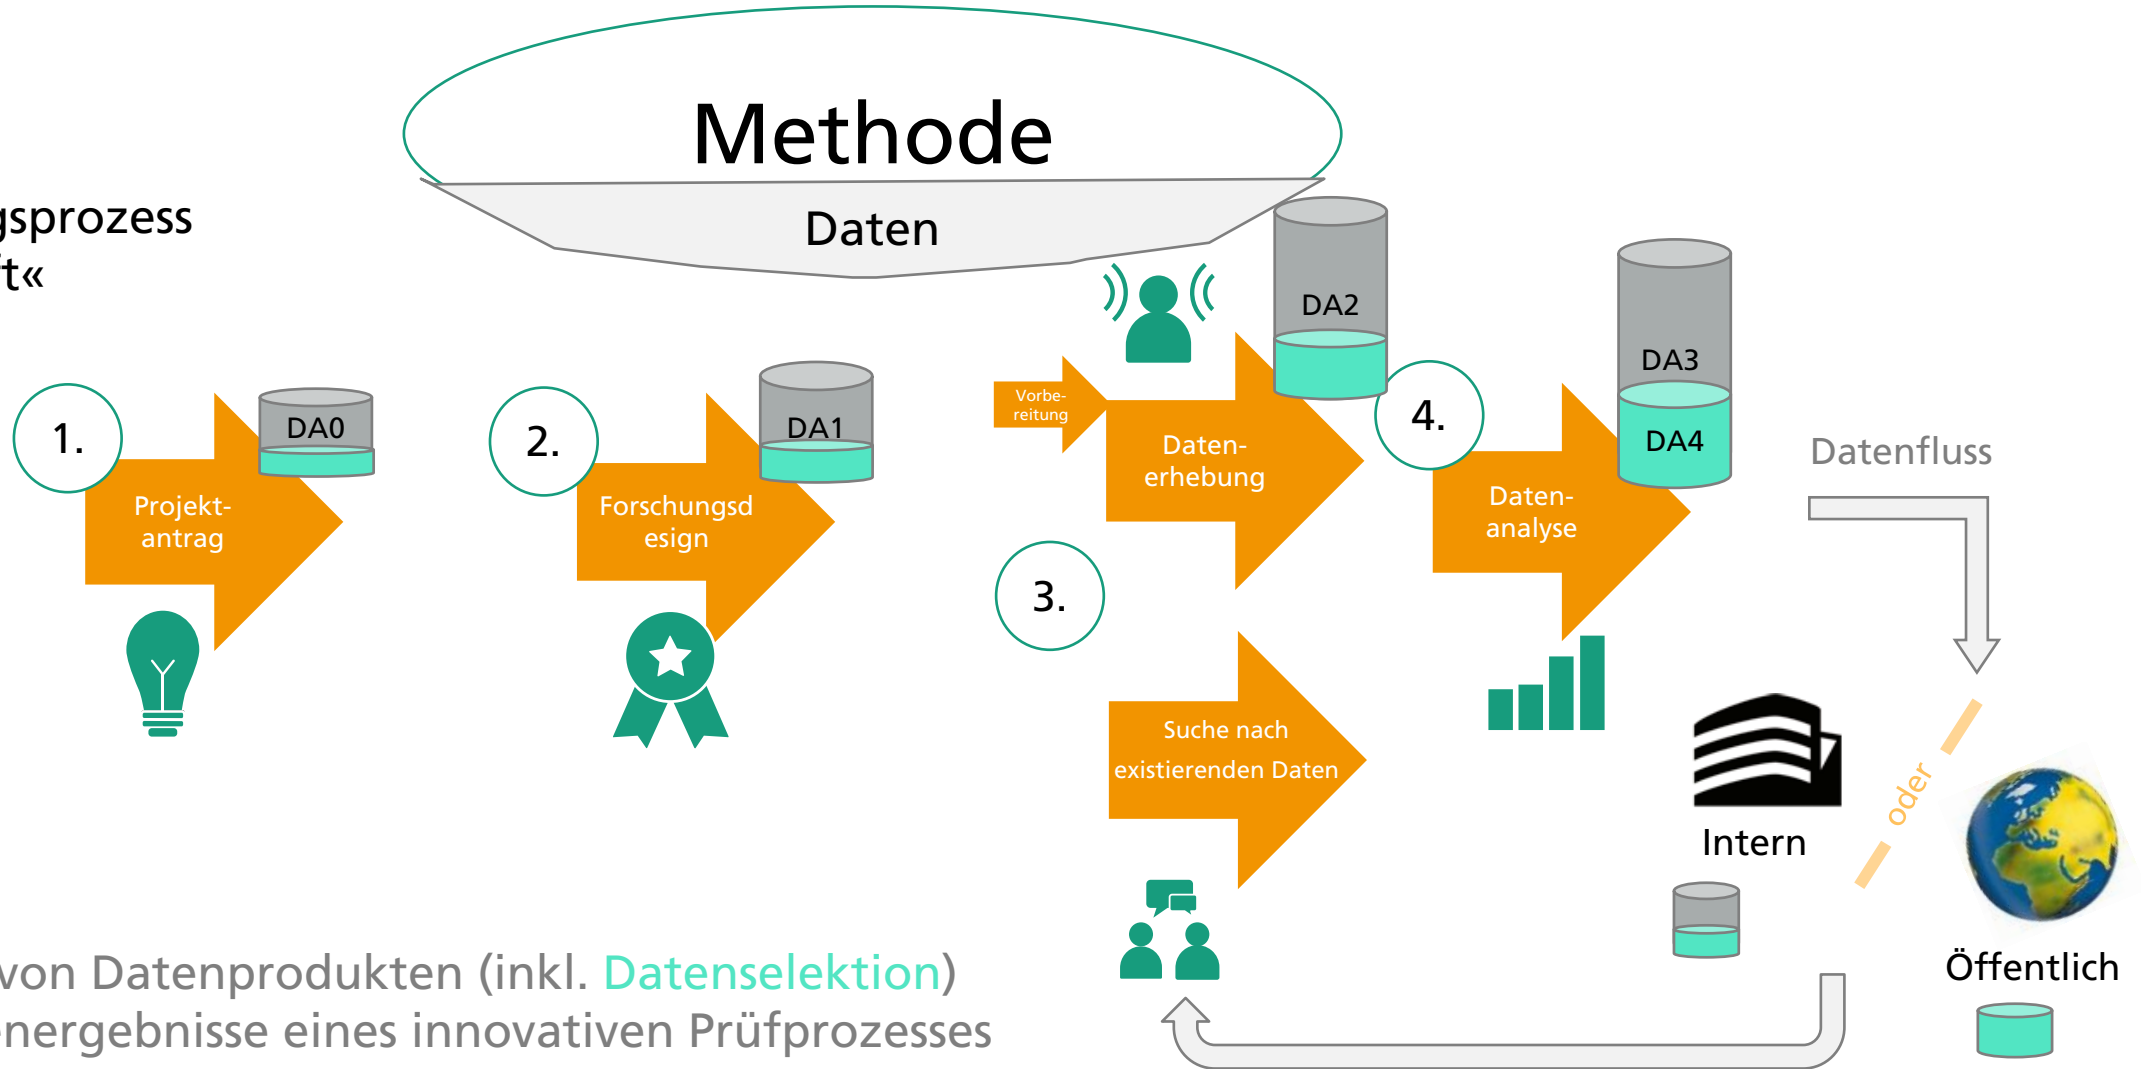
Methode

Daten

gsprozess

t«

1.

DA0

Projektantrag

2.

DA1

Forschungsdesign

Vorbereitung

DA2

Datenerhebung

4.

DA3

DA4

Datenanalyse

Datenfluss

3.

Suche nach existierenden Daten

Intern

oder

Öffentlich

von Datenprodukten (inkl. Datenselektion)

nergebnisse eines innovativen Prüfprozesses